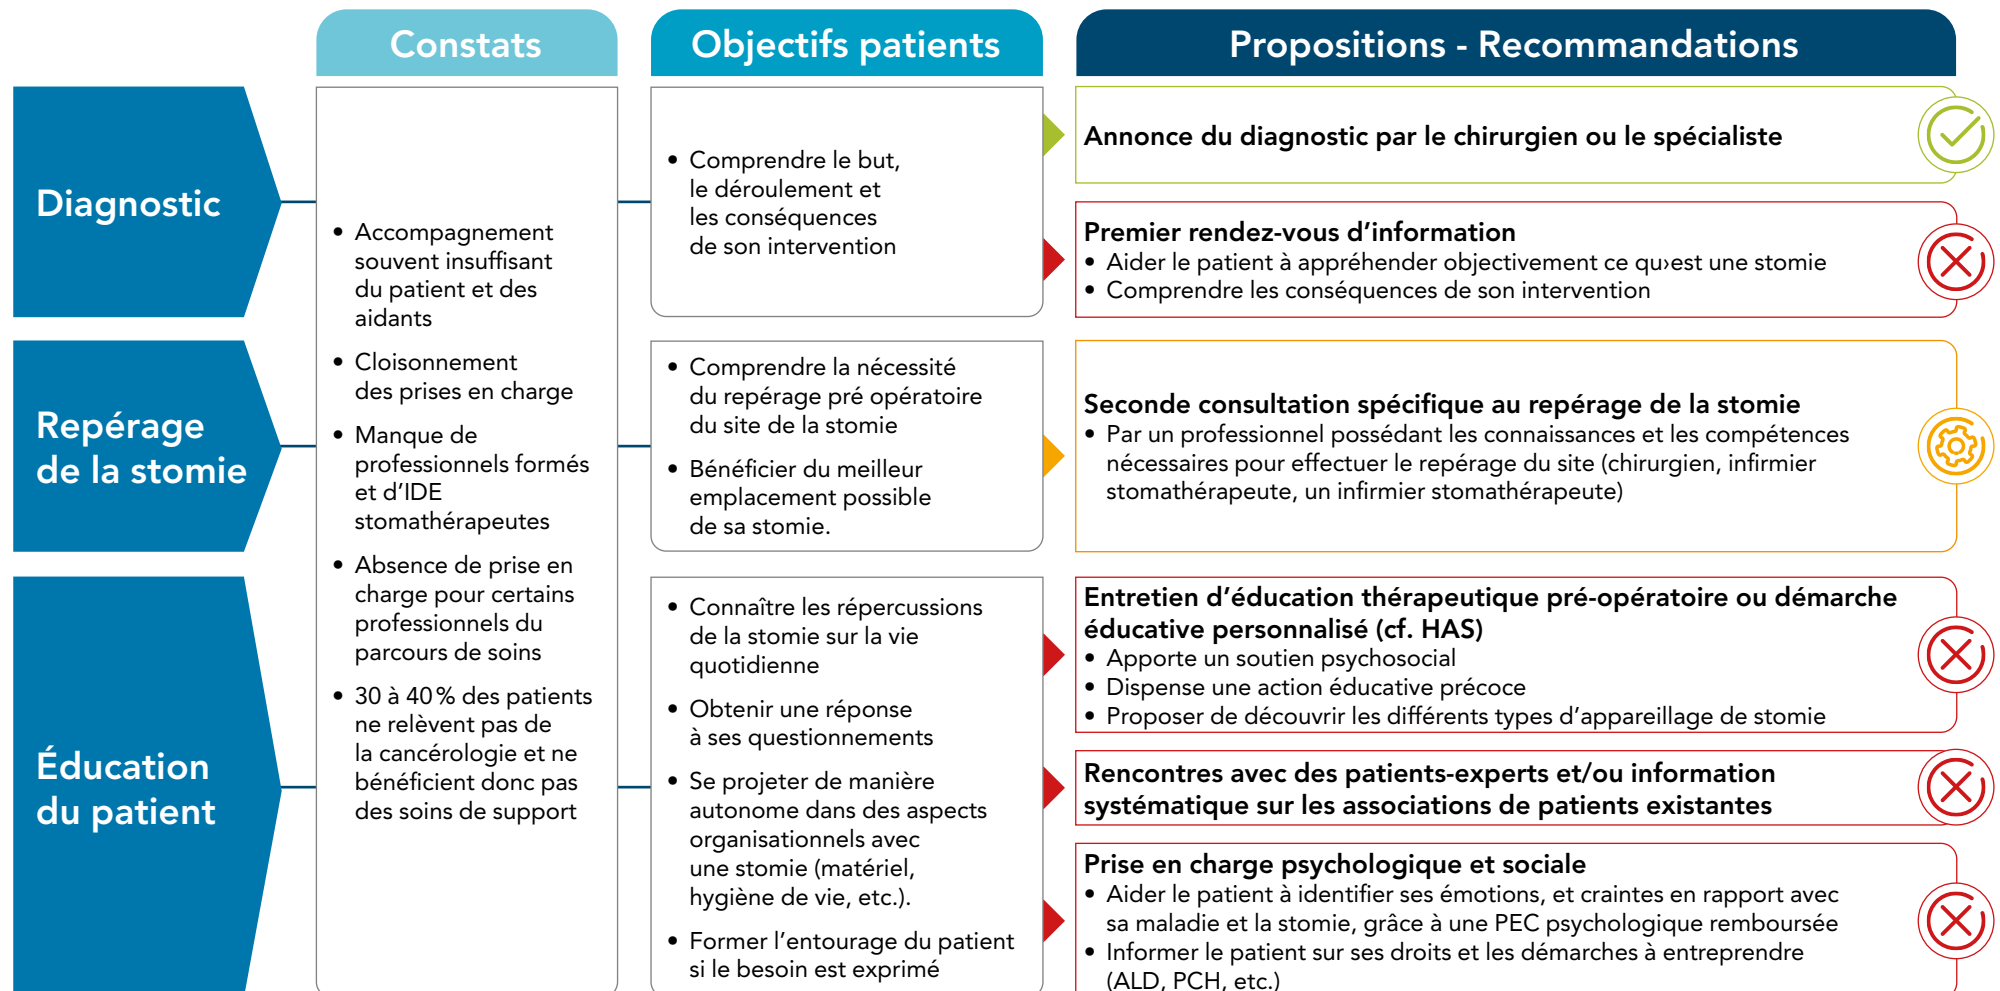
Constats

Objectifs patients

Propositions - Recommandations

Diagnostic

Repérage de la stomie

Éducation du patient

- Accompagnement souvent insuffisant du patient et des aidants
- Cloisonnement des prises en charge
- Manque de professionnels formés et d'IDE stomathérapeutes
- Absence de prise en charge pour certains professionnels du parcours de soins
- 30 à 40 % des patients ne relèvent pas de la cancérologie et ne bénéficient donc pas des soins de support

- Comprendre le but, le déroulement et les conséquences de son intervention

- Comprendre la nécessité du repérage pré opératoire du site de la stomie
- Bénéficier du meilleur emplacement possible de sa stomie.

- Connaître les répercussions de la stomie sur la vie quotidienne
- Obtenir une réponse à ses questionnements
- Se projeter de manière autonome dans des aspects organisationnels avec une stomie (matériel, hygiène de vie, etc.).
- Former l'entourage du patient si le besoin est exprimé

Annonce du diagnostic par le chirurgien ou le spécialiste

Premier rendez-vous d'information
- Aider le patient à appréhender objectivement ce qu›est une stomie
- Comprendre les conséquences de son intervention

Seconde consultation spécifique au repérage de la stomie
- Par un professionnel possédant les connaissances et les compétences nécessaires pour effectuer le repérage du site (chirurgien, infirmier stomathérapeute, un infirmier stomathérapeute)

Entretien d'éducation thérapeutique pré-opératoire ou démarche éducative personnalisé (cf. HAS)
- Apporte un soutien psychosocial
- Dispense une action éducative précoce
- Proposer de découvrir les différents types d'appareillage de stomie

Rencontres avec des patients-experts et/ou information systématique sur les associations de patients existantes

Prise en charge psychologique et sociale
- Aider le patient à identifier ses émotions, et craintes en rapport avec sa maladie et la stomie, grâce à une PEC psychologique remboursée
- Informer le patient sur ses droits et les démarches à entreprendre (ALD, PCH, etc.)